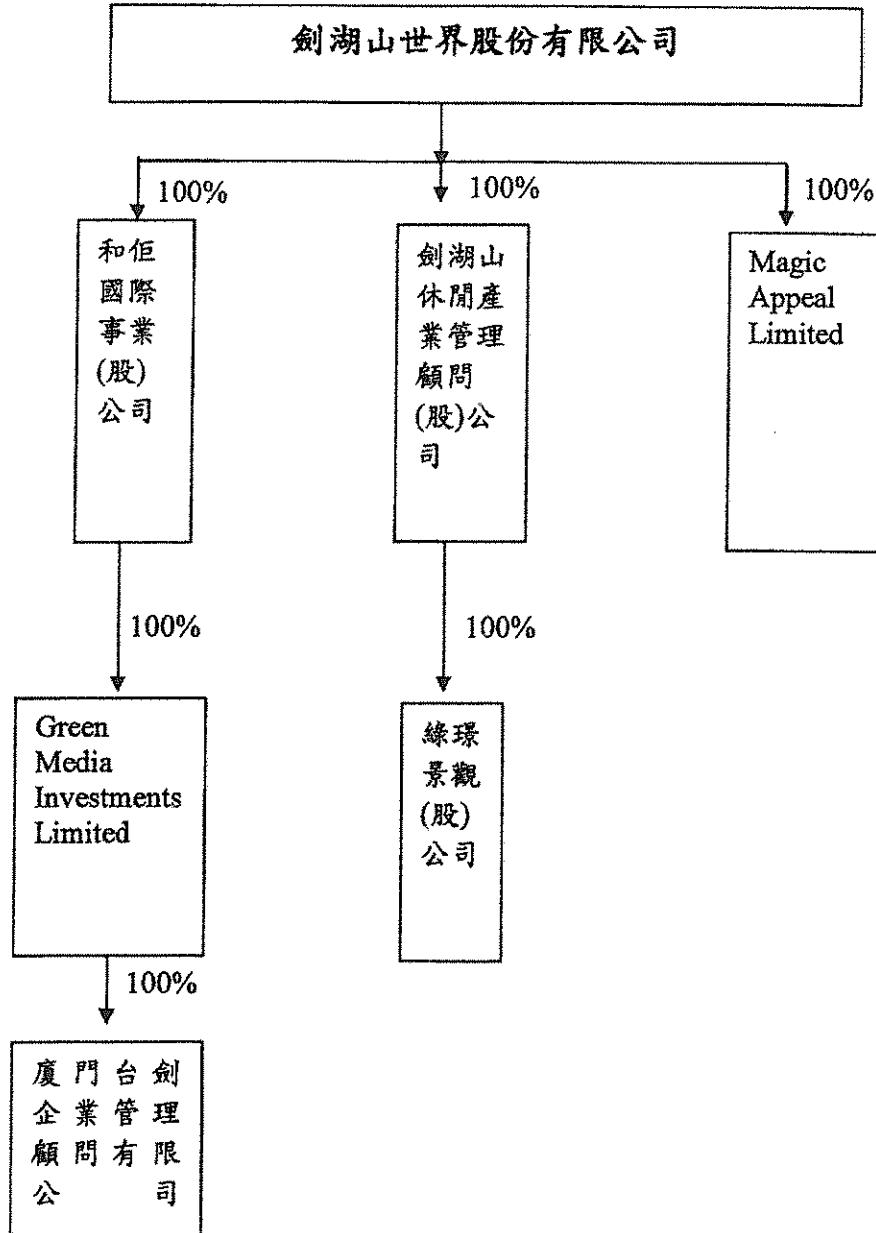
劍湖山世界股份有限公司

100%

100%

100%

和佢國際事業(股)公司

劍湖山休閒產業管理顧問(股)公司

Magic Appeal Limited

100%

100%

Green Media Investments Limited

綠環景觀(股)公司

100%

廈門台劍
企業管理
顧問有限
公　　司